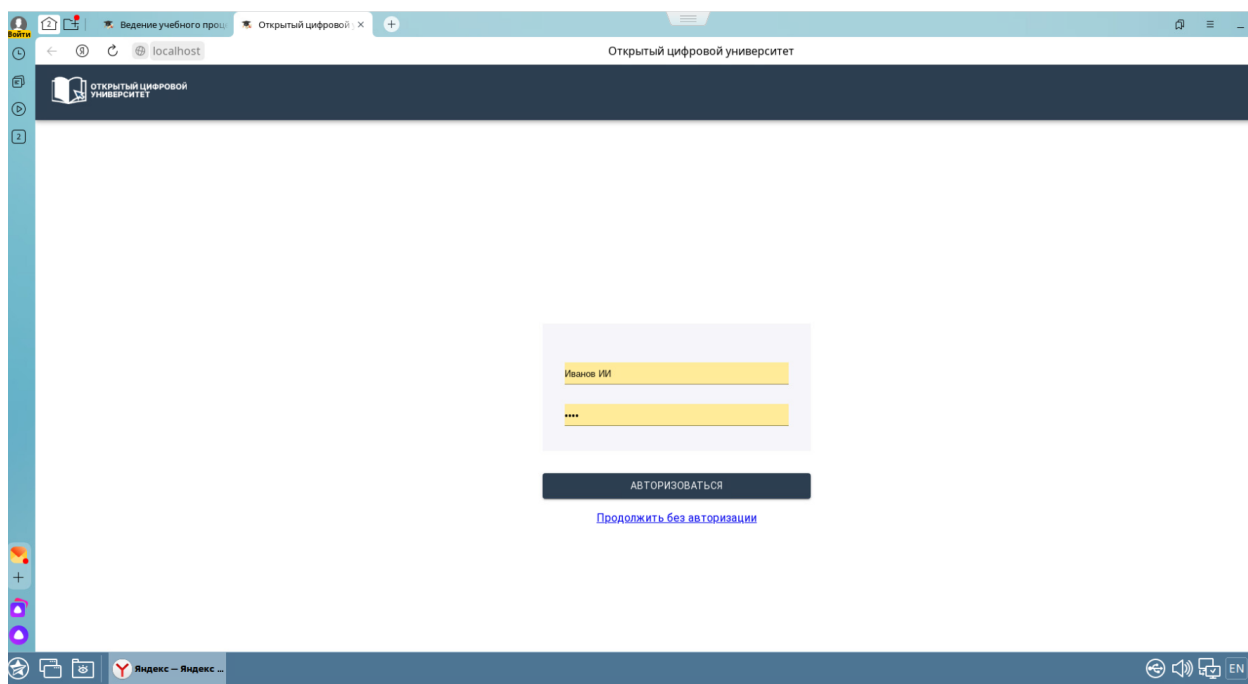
Войти
2
Ведение учебного проц
Открытый цифровой
×
+
localhost
Открытый цифровой университет
ОТКРЫТЫЙ ЦИФРОВОЙ УНИВЕРСИТЕТ
2
Иванов ИИ
••••
АВТОРИЗОВАТЬСЯ
Продолжить без авторизации
Яндекс — Яндекс ...
EN